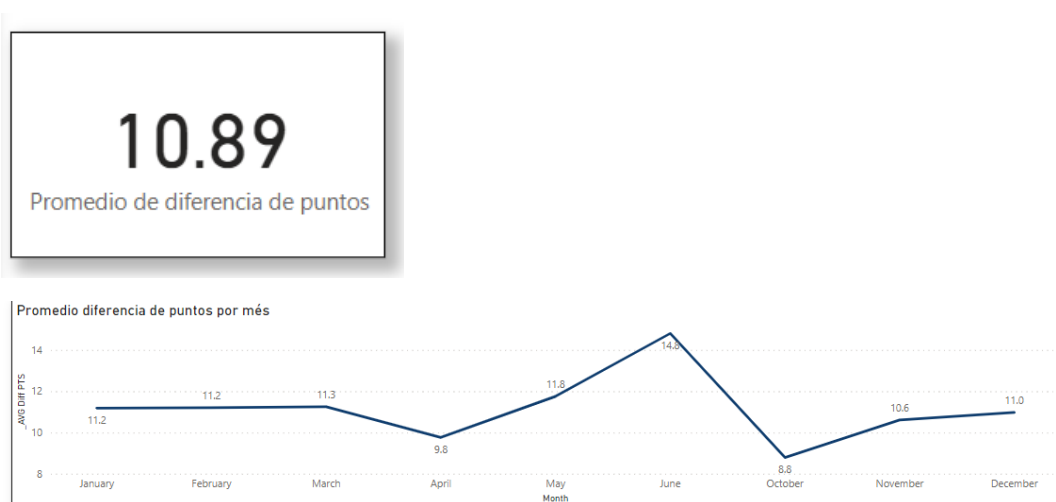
10.89
Promedio de diferencia de puntos

Promedio diferencia de puntos por més

14
12
10
8

_AVG Diff PTS

11.2
11.2
11.3
9.8
11.8
14.8
8.8
10.6
11.0

January
February
March
April
May
June
October
November
December

Month